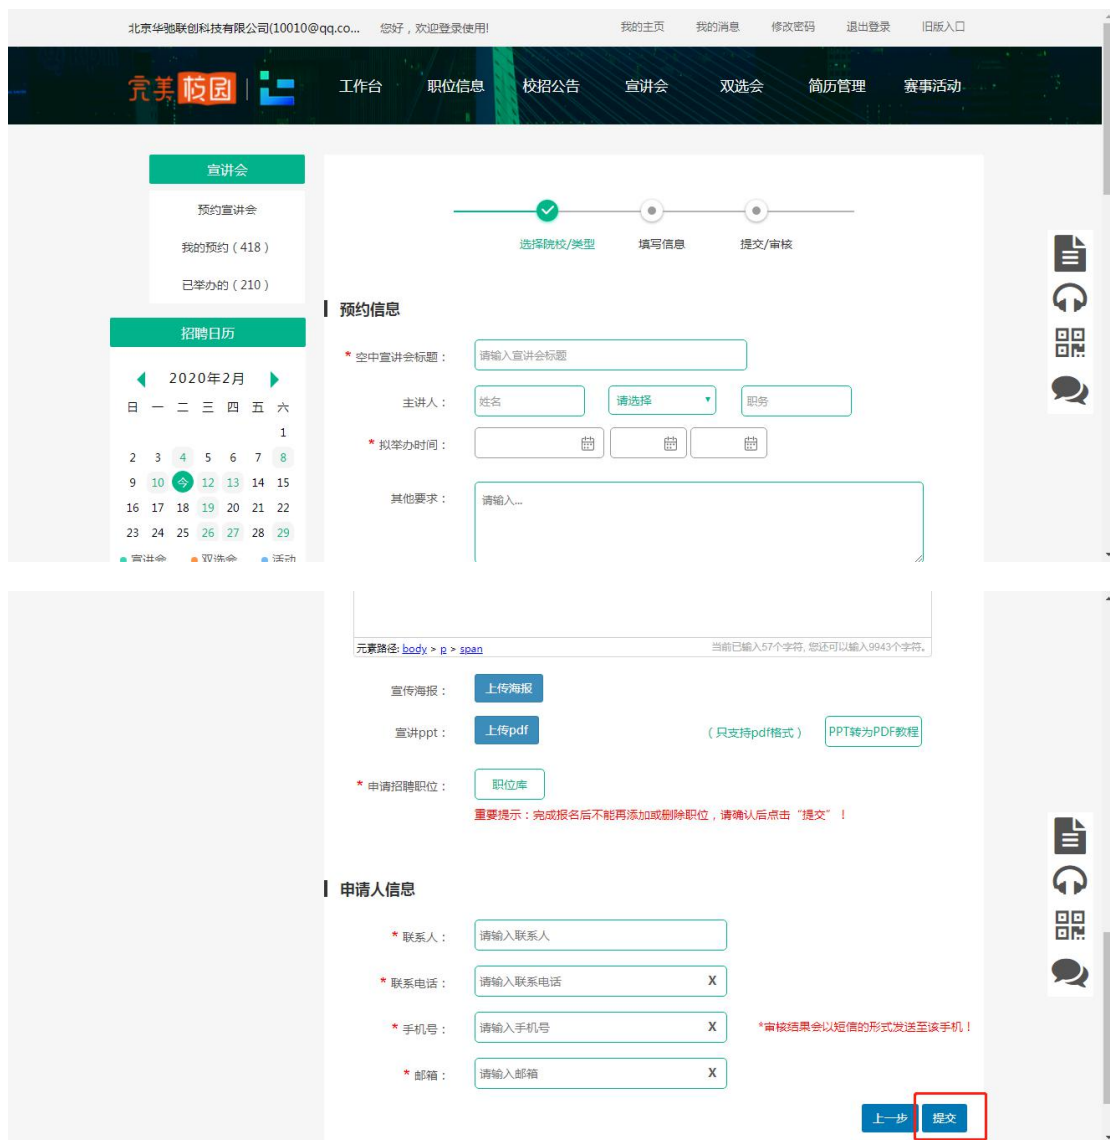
北京华驰联创科技有限公司(10010@qq.co... 您好，欢迎登录使用!

我的主页 我的消息 修改密码 退出登录 旧版入口

完美校园

工作台 职位信息 校招公告 宣讲会 双选会 简历管理 赛事活动

宣讲会

预约宣讲会

我的预约（418）

已举办的（210）

招聘日历

2020年2月

| 日 | 一 | 二 | 三 | 四 | 五 | 六 |
|---|---|---|---|---|---|---|
| | | | | | | 1 |
| 2 | 3 | 4 | 5 | 6 | 7 | 8 |
| 9 | 10 | 今 | 12 | 13 | 14 | 15 |
| 16 | 17 | 18 | 19 | 20 | 21 | 22 |
| 23 | 24 | 25 | 26 | 27 | 28 | 29 |

● 宣讲会 ● 双选会 ● 活动

选择院校/类型 填写信息 提交/审核

预约信息

* 空中宣讲会标题： 请输入宣讲会标题

主讲人： 姓名 请选择 职务

* 拟举办时间：

其他要求： 请输入...

元素路径: body > p > span 当前已输入57个字符, 您还可以输入9943个字符。

宣传海报： 上传海报

宣讲ppt： 上传pdf （只支持pdf格式） PPT转为PDF教程

* 申请招聘职位： 职位库

重要提示：完成报名后不能再添加或删除职位，请确认后点击“提交”！

申请人信息

* 联系人： 请输入联系人

* 联系电话： 请输入联系电话 X

* 手机号： 请输入手机号 X *审核结果会以短信的形式发送至该手机！

* 邮箱： 请输入邮箱 X

上一步 提交